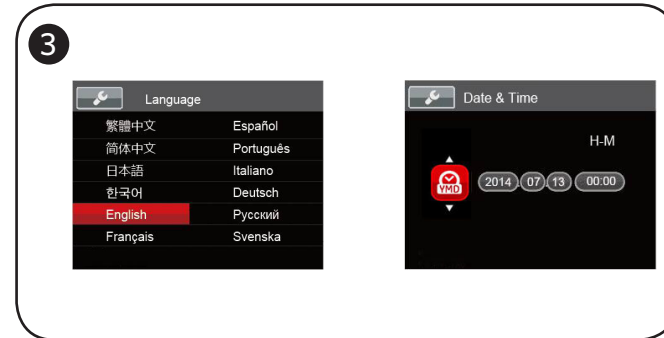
3

Language

| | |
|---|---|
| 繁體中文 | Español |
| 简体中文 | Português |
| 日本語 | Italiano |
| 한국어 | Deutsch |
| English | Русский |
| Français | Svenska |

Date & Time

H-M

YMD

2014 07 13 00:00